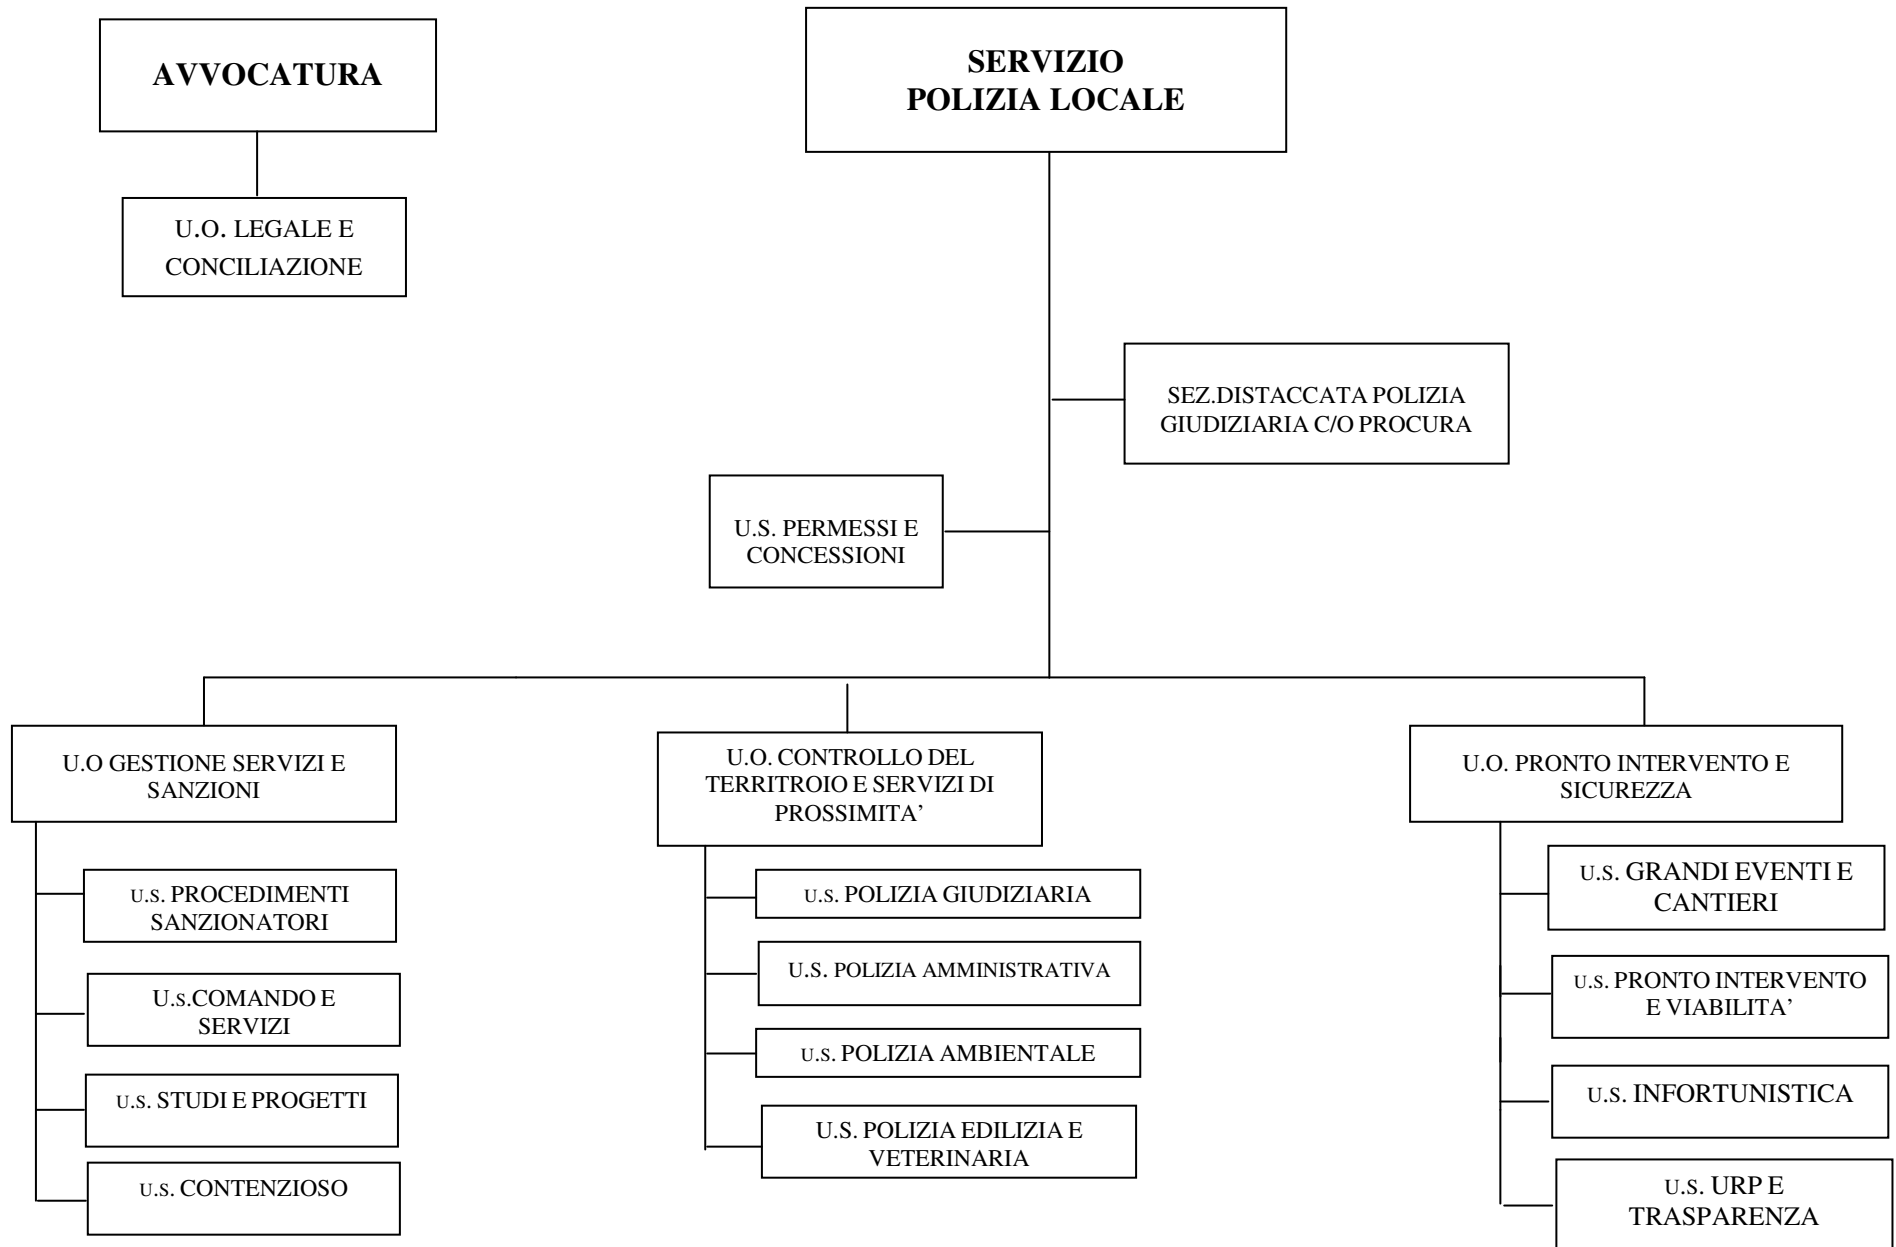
AVVOCATURA

U.O. LEGALE E CONCILIAZIONE

SERVIZIO POLIZIA LOCALE

SEZ.DISTACCATA POLIZIA GIUDIZIARIA C/O PROCURA

U.S. PERMESSI E CONCESSIONI

U.O GESTIONE SERVIZI E SANZIONI

U.S. PROCEDIMENTI SANZIONATORI

U.S.COMANDO E SERVIZI

U.S. STUDI E PROGETTI

U.S. CONTENZIOSO

U.O. CONTROLLO DEL TERRITROIO E SERVIZI DI PROSSIMITA'

U.S. POLIZIA GIUDIZIARIA

U.S. POLIZIA AMMINISTRATIVA

U.S. POLIZIA AMBIENTALE

U.S. POLIZIA EDILIZIA E VETERINARIA

U.O. PRONTO INTERVENTO E SICUREZZA

U.S. GRANDI EVENTI E CANTIERI

U.S. PRONTO INTERVENTO E VIABILITA'

U.S. INFORTUNISTICA

U.S. URP E TRASPARENZA